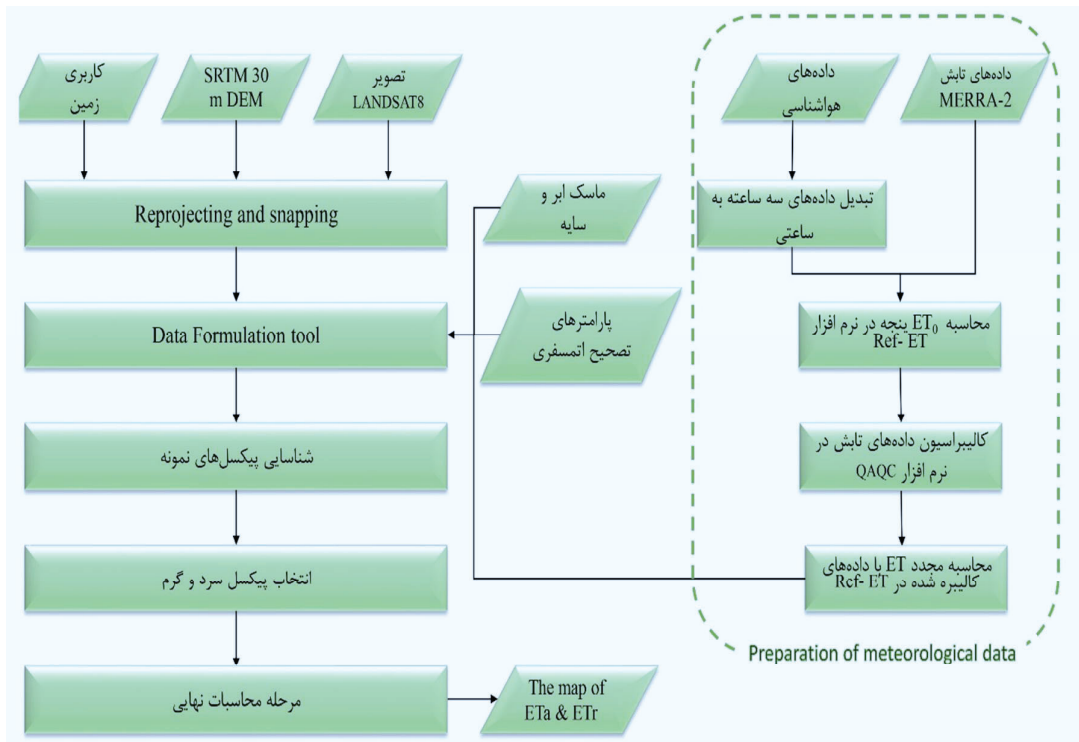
کاربری زمین

SRTM 30 m DEM

تصویر LANDSAT8

داده‌های هواشناسی

داده‌های تابش MERRA-2

Reprojecting and snapping

ماسک ابر و سایه

تبدیل داده‌های سه ساعته به ساعتی

پارامترهای تصحیح اتمسفری

Data Formulation tool

محاسبه $ET_0$ ینجه در نرم افزار Ref- ET

شناسایی پیکسل‌های نمونه

کالیبراسیون داده‌های تابش در نرم افزار QAQC

انتخاب پیکسل سرد و گرم

محاسبه مجدد ET با داده‌های کالیبره شده در Ref- ET

Preparation of meteorological data

مرحله محاسبات نهایی

The map of ETa & ETr